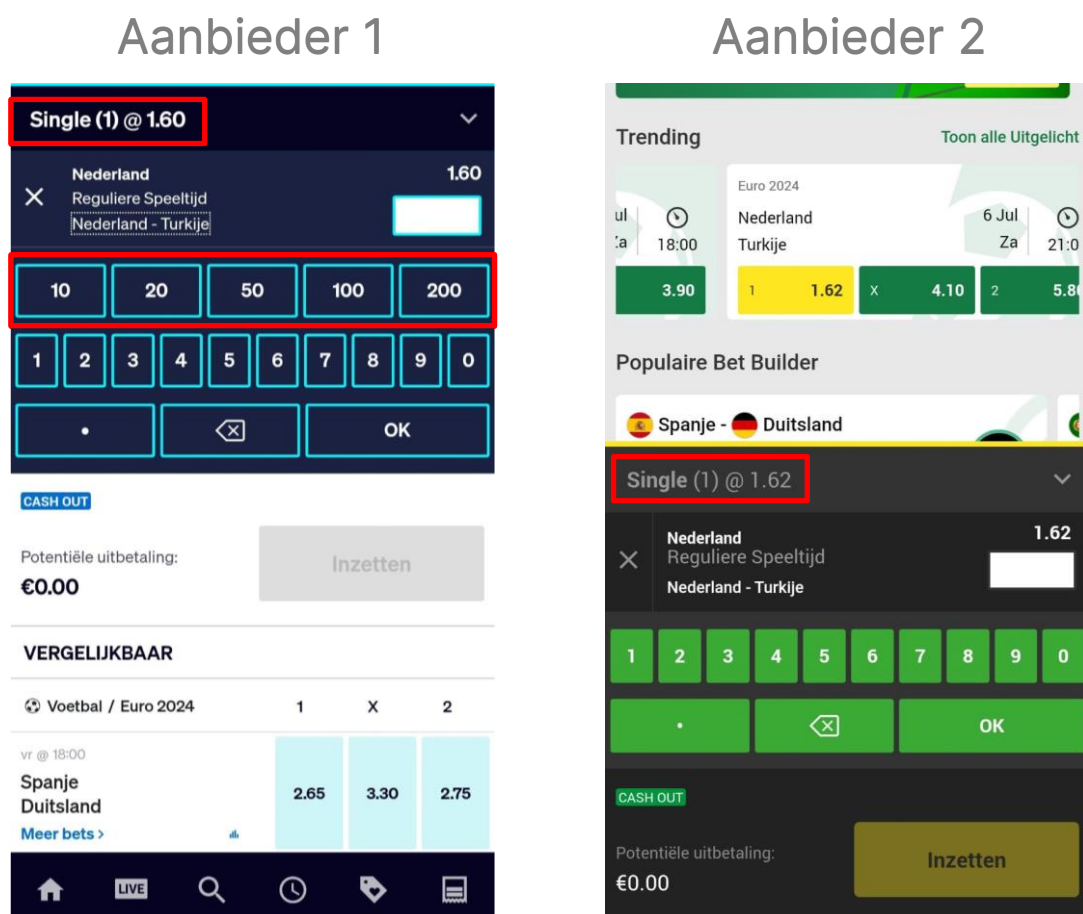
Aanbieder 1

Single (1) @ 1.60

Nederland
Reguliere Speeltijd
Nederland - Turkije

1.60

10 20 50 100 200

1 2 3 4 5 6 7 8 9 0

• OK

CASH OUT

Potentiële uitbetaling:
€0.00

Inzetten

VERGELIJKBAAR

Voetbal / Euro 2024 1 X 2

vr @ 18:00
Spanje
Duitsland
Meer bets ›

2.65 3.30 2.75

LIVE

Aanbieder 2

Trending

Toon alle Uitgelicht

ul
Za
18:00
3.90

Euro 2024
Nederland
Turkije
6 Jul
Za
21:0

1 1.62 X 4.10 2 5.8

Populaire Bet Builder

Spanje - Duitsland

Single (1) @ 1.62

Nederland
Reguliere Speeltijd
Nederland - Turkije

1.62

1 2 3 4 5 6 7 8 9 0

• OK

CASH OUT

Potentiële uitbetaling:
€0.00

Inzetten